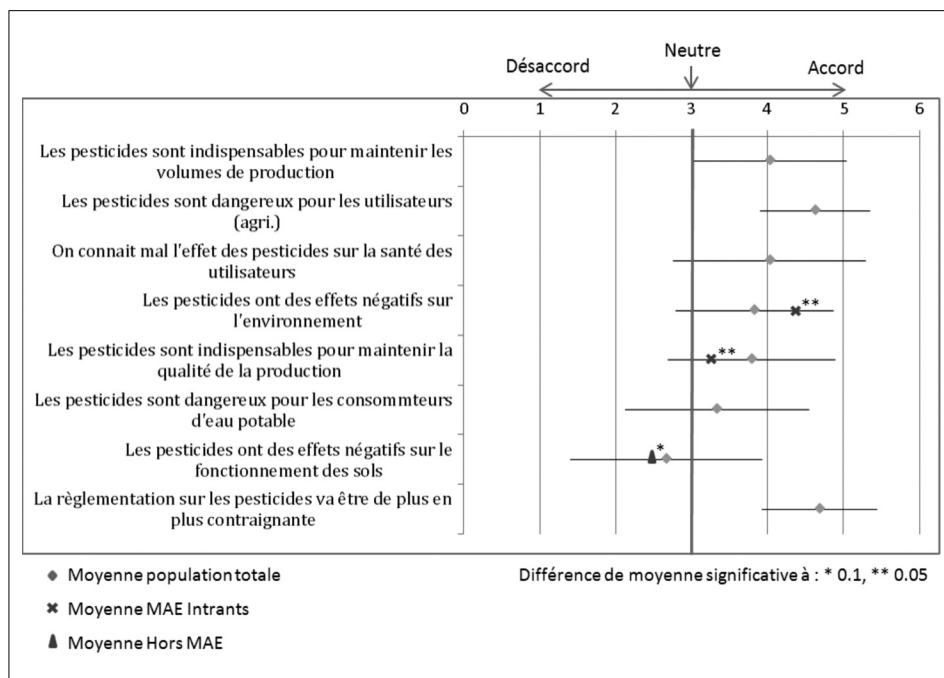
Neutre
Désaccord
Accord
0 1 2 3 4 5 6

Les pesticides sont indispensables pour maintenir les volumes de production

Les pesticides sont dangereux pour les utilisateurs (agri.)

On connait mal l'effet des pesticides sur la santé des utilisateurs

Les pesticides ont des effets négatifs sur l'environnement

**

Les pesticides sont indispensables pour maintenir la qualité de la production

**

Les pesticides sont dangereux pour les consommteurs d'eau potable

Les pesticides ont des effets négatifs sur le fonctionnement des sols

*

La règlementation sur les pesticides va être de plus en plus contraignante

◆ Moyenne population totale

✖ Moyenne MAE Intrants

▲ Moyenne Hors MAE

Différence de moyenne significative à : * 0.1, ** 0.05